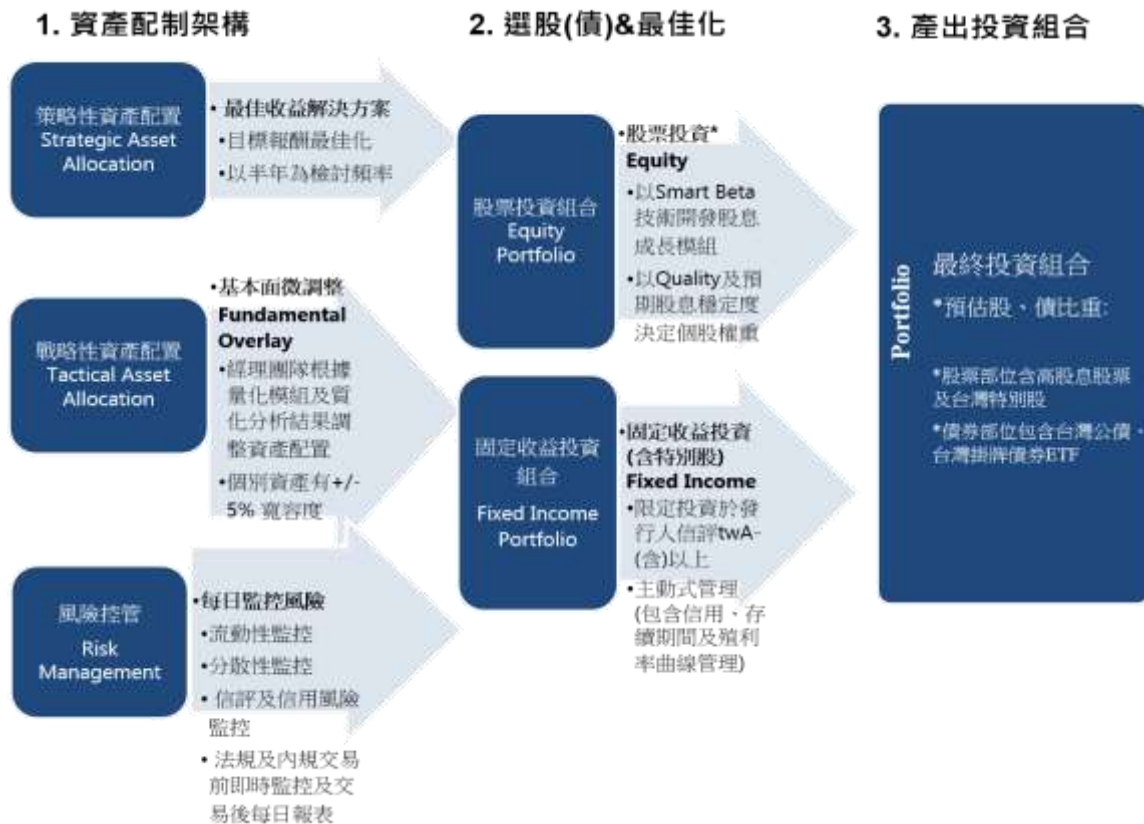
1. 資產配制架構

策略性資產配置 Strategic Asset Allocation

• 最佳收益解決方案
•目標報酬最佳化
•以半年為檢討頻率

戰略性資產配置 Tactical Asset Allocation

•基本面微調整 Fundamental Overlay
•經理團隊根據量化模組及質化分析結果調整資產配置
•個別資產有+/-5% 寬容度

風險控管 Risk Management

•每日監控風險
•流動性監控
•分散性監控
•信評及信用風險監控
•法規及內規交易前即時監控及交易後每日報表

2. 選股(債)&最佳化

股票投資組合 Equity Portfolio

•股票投資* Equity
•以Smart Beta技術開發股息成長模組
•以Quality及預期股息穩定度決定個股權重

固定收益投資組合 Fixed Income Portfolio

•固定收益投資(含特別股) Fixed Income
•限定投資於發行人信評twA-(含)以上
•主動式管理(包含信用、存續期間及殖利率曲線管理)

3. 產出投資組合

Portfolio

最終投資組合
*預估股、債比重:

*股票部位含高股息股票及台灣特別股
*債券部位包含台灣公債、台灣掛牌債券ETF